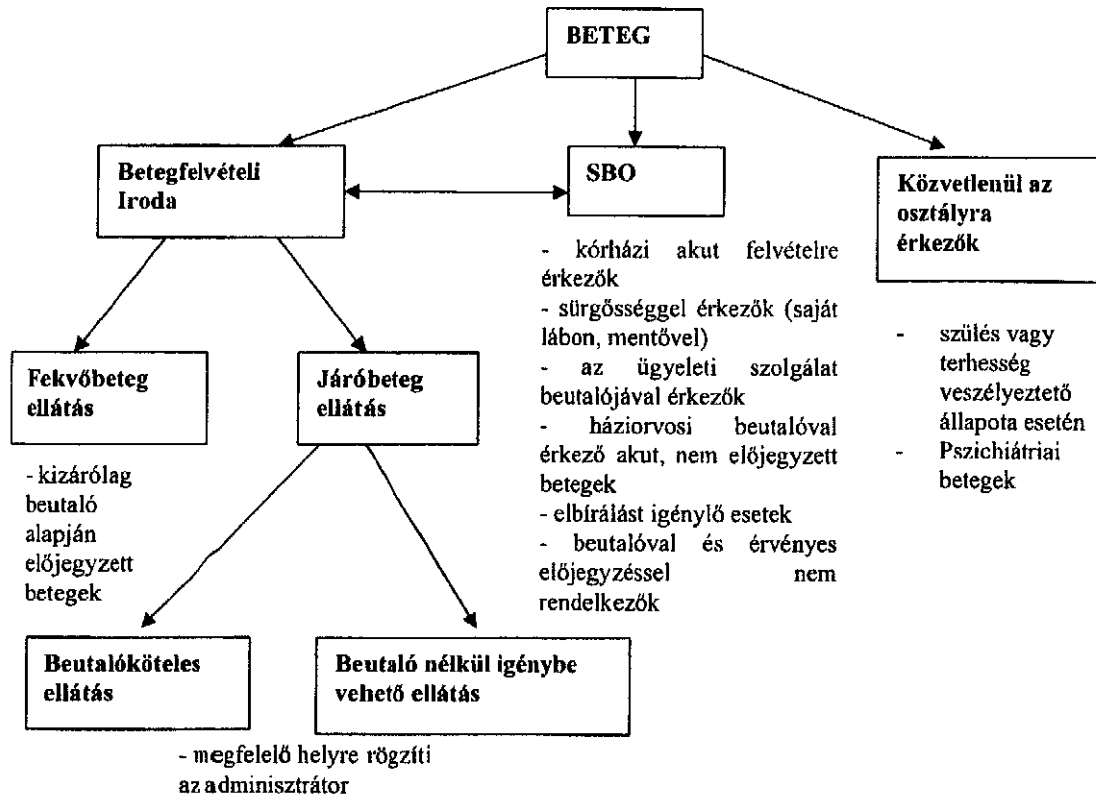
BETEG

Betegfelvételi Iroda

SBO

Közvetlenül az osztályra érkezők

- kórházi akut felvételre érkezők
- sürgősséggel érkezők (saját lábon, mentővel)
- az ügyeleti szolgálat beutalójával érkezők
- háziorvosi beutalóval érkező akut, nem előjegyzett betegek
- elbírálást igénylő esetek
- beutalóval és érvényes előjegyzéssel nem rendelkezők

- szülés vagy terhesség veszélyeztető állapota esetén
- Pszichiátriai betegek

Fekvőbeteg ellátás

- kizárólag beutaló alapján előjegyzett betegek

Járóbeteg ellátás

Beutalóköteles ellátás

Beutaló nélkül igénybe vehető ellátás

- megfelelő helyre rögzíti az adminisztrátor